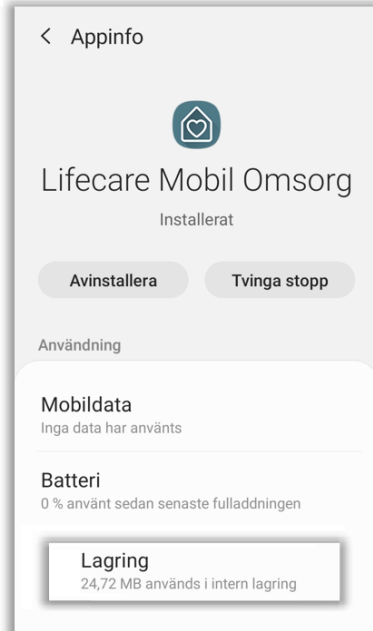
< Appinfo

Lifecare Mobil Omsorg

Installerat

Avinstallera

Tvinga stopp

Användning

Mobildata
Inga data har använts

Batteri
0 % använt sedan senaste fulladdningen

Lagring
24,72 MB används i intern lagring